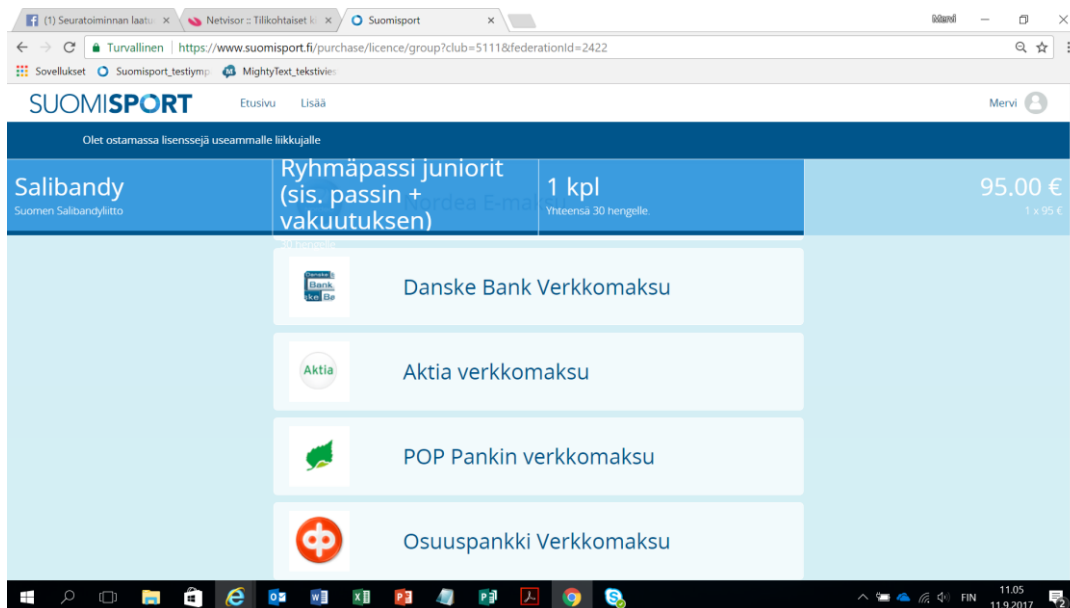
(1) Seuratoiminnan laatu ×
Netvisor :: Tilikohtaiset k ×
Suomisport ×
Mervi
Turvallinen | https://www.suomisport.fi/purchase/licence/group?club=5111&federationId=2422
Sovellukset
Suomisport_testiymp
MightyText_tekstivies
SUOMISPORT
Etusivu
Lisää
Mervi
Olet ostamassa lisenssejä useammalle liikkujalle
Salibandy
Suomen Salibandyliitto
Ryhmäpassi juniorit (sis. passin + vakuutuksen)
Nordea E-maksu
1 kpl
Yhteensä 30 hengelle.
95.00 €
1 x 95 €
Danske Bank
Danske Bank Verkkomaksu
Aktia
Aktia verkkomaksu
POP Pankin verkkomaksu
Osuuspankki Verkkomaksu
FIN
11.05
11.9.2017
2